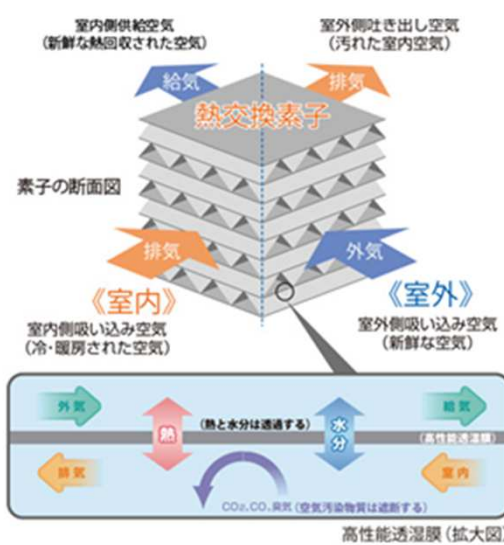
室内側供給空気
(新鮮な熱回収された空気)

室外側吐き出し空気
(汚れた室内空気)

給気

排気

熱交換素子

素子の断面図

排気

外気

《室内》

《室外》

室内側吸い込み空気
(冷・暖房された空気)

室外側吸い込み空気
(新鮮な空気)

外気

熱

(熱と水分は透過する)

水分

給気

(高性能透湿膜)

排気

室内

$CO_2$, CO, 臭気 (空気汚染物質は遮断する)

高性能透湿膜 (拡大図)